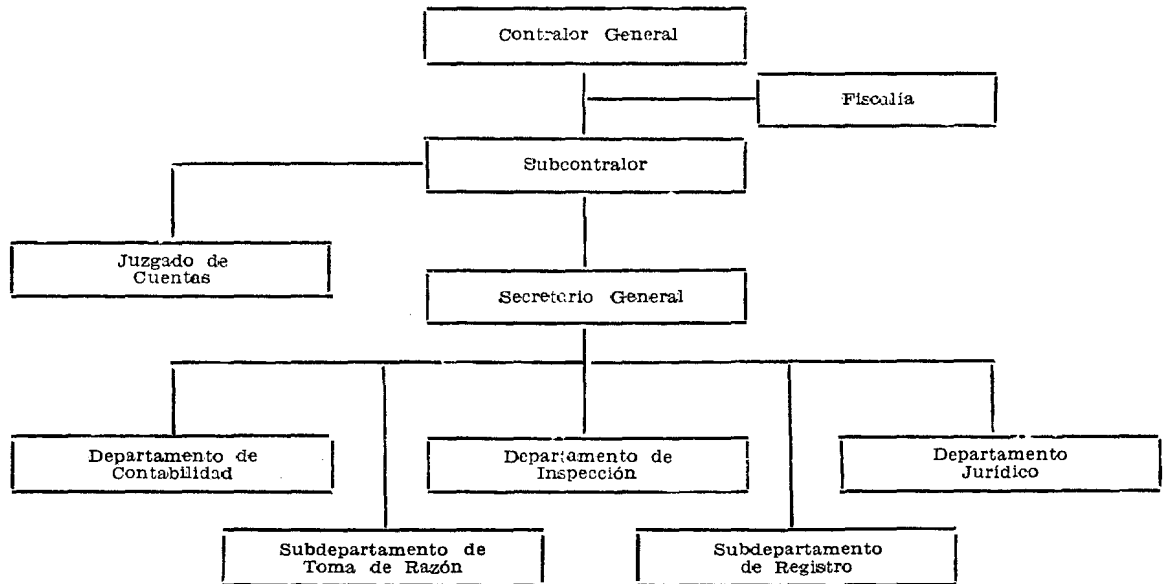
Contralor General

Fiscalía

Subcontralor

Juzgado de Cuentas

Secretario General

Departamento de Contabilidad

Departamento de Inspección

Departamento Jurídico

Subdepartamento de Toma de Razón

Subdepartamento de Registro